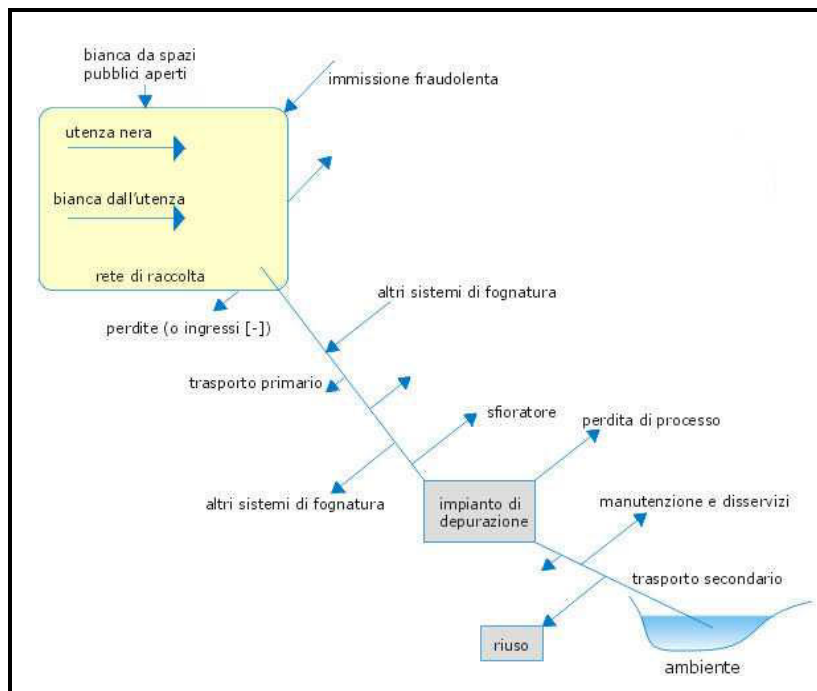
bianca da spazi pubblici aperti

immissione fraudolenta

utenza nera

bianca dall'utenza

rete di raccolta

altri sistemi di fognatura

perdite (o ingressi [-])

trasporto primario

sfioratore

perdita di processo

altri sistemi di fognatura

impianto di depurazione

manutenzione e disservizi

trasporto secondario

riuso

ambiente